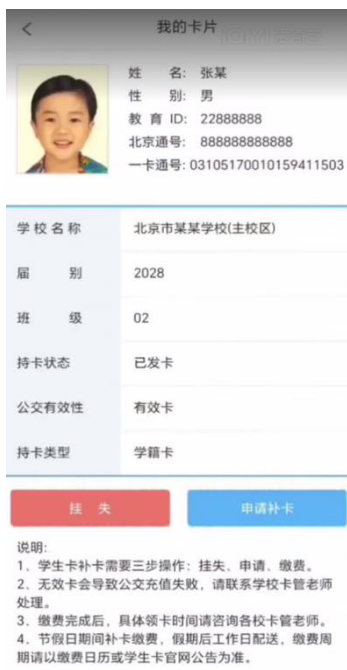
我的卡片

姓　名: 张某
性　别: 男
教育 ID: 22888888
北京通号: 888888888888
一卡通号: 03105170010159411503

| 学校名称 | 北京市某某学校(主校区) |
|---|---|
| 届　别 | 2028 |
| 班　级 | 02 |
| 持卡状态 | 已发卡 |
| 公交有效性 | 有效卡 |
| 持卡类型 | 学籍卡 |

挂　失

申请补卡

说明:
1、学生卡补卡需要三步操作: 挂失、申请、缴费。
2、无效卡会导致公交充值失败, 请联系学校卡管老师处理。
3、缴费完成后, 具体领卡时间请咨询各校卡管老师。
4、节假日期间补卡缴费, 假期后工作日配送, 缴费周期请以缴费日历或学生卡官网公告为准。